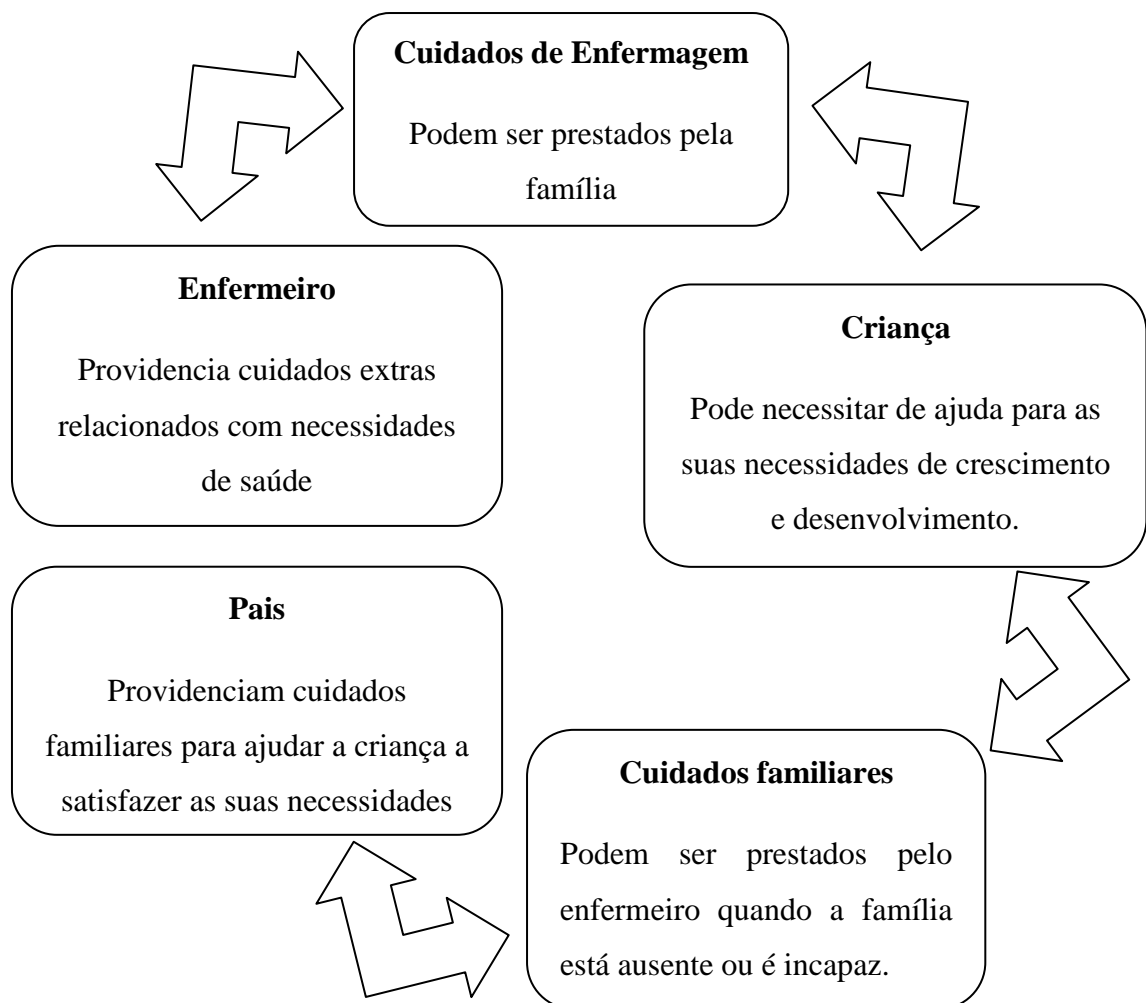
Cuidados de Enfermagem

Podem ser prestados pela família

Enfermeiro

Providencia cuidados extras relacionados com necessidades de saúde

Criança

Pode necessitar de ajuda para as suas necessidades de crescimento e desenvolvimento.

Pais

Providenciam cuidados familiares para ajudar a criança a satisfazer as suas necessidades

Cuidados familiares

Podem ser prestados pelo enfermeiro quando a família está ausente ou é incapaz.